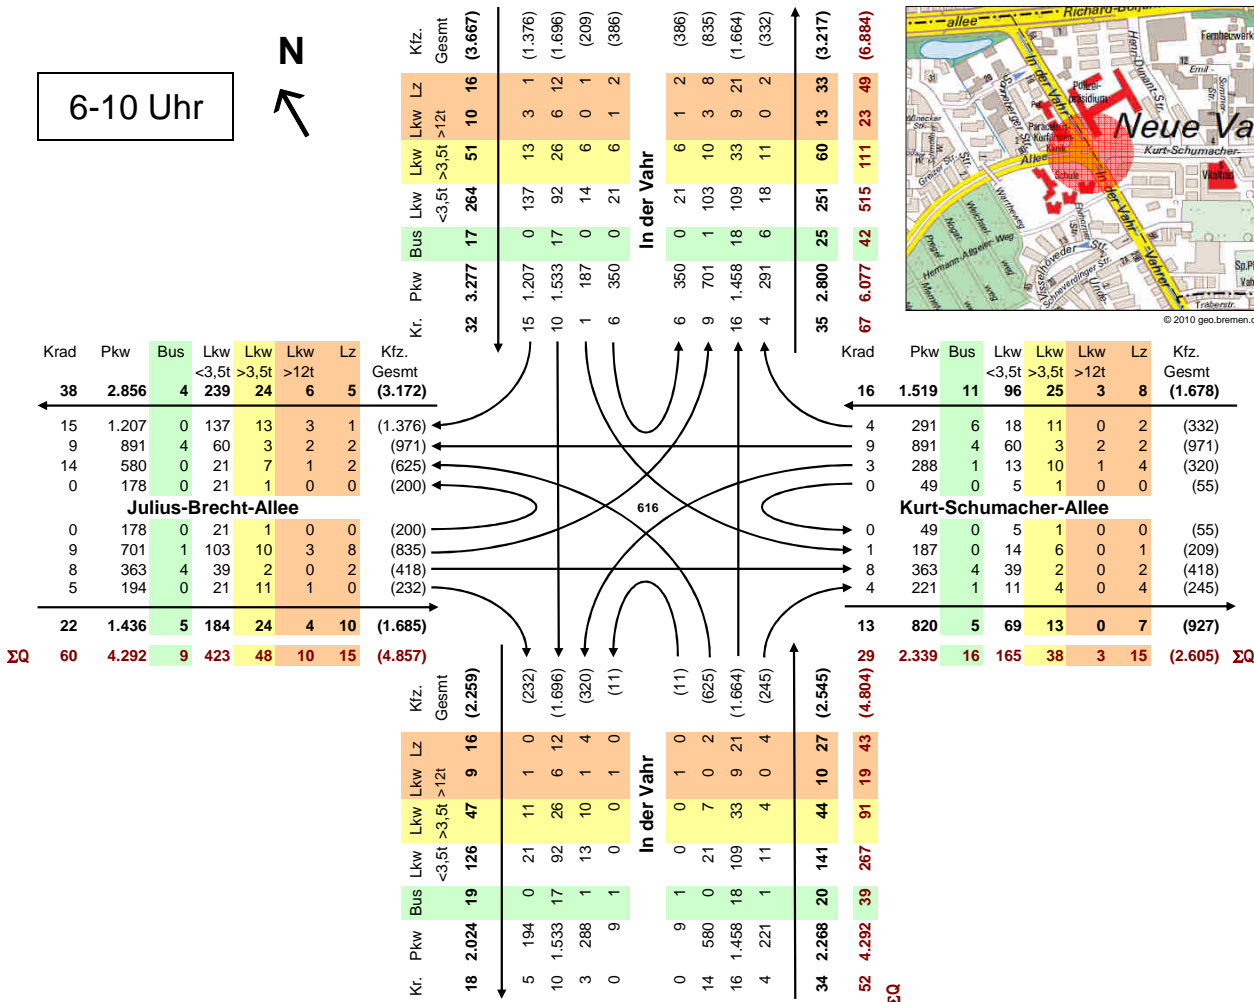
6-10 Uhr

N

Kfz. Gesmt | (3.667) | (1.376) | (1.696) | (209) | (386) | (386) | (835) | (1.664) | (332) | (3.217) | (6.884)
Lz | 16 | 1 | 12 | 1 | 2 | 2 | 8 | 21 | 2 | 33 | 49
Lkw >12t | 10 | 3 | 6 | 0 | 1 | 1 | 3 | 9 | 0 | 13 | 23
Lkw >3,5t | 51 | 13 | 26 | 6 | 6 | 6 | 10 | 33 | 11 | 60 | 111
Lkw <3,5t | 264 | 137 | 92 | 14 | 21 | 21 | 103 | 109 | 18 | 251 | 515
Bus | 17 | 0 | 17 | 0 | 0 | 0 | 1 | 18 | 6 | 25 | 42
Pkw | 3.277 | 1.207 | 1.533 | 187 | 350 | 350 | 701 | 1.458 | 291 | 2.800 | 6.077
Kr. | 32 | 15 | 10 | 1 | 6 | 6 | 9 | 16 | 4 | 35 | 67

In der Vahr

| Krad | Pkw | Bus | Lkw <3,5t | Lkw >3,5t | Lkw >12t | Lz | Kfz. Gesmt |
|---|---|---|---|---|---|---|---|
| 38 | 2.856 | 4 | 239 | 24 | 6 | 5 | (3.172) |
| 15 | 1.207 | 0 | 137 | 13 | 3 | 1 | (1.376) |
| 9 | 891 | 4 | 60 | 3 | 2 | 2 | (971) |
| 14 | 580 | 0 | 21 | 7 | 1 | 2 | (625) |
| 0 | 178 | 0 | 21 | 1 | 0 | 0 | (200) |

Julius-Brecht-Allee

| 0 | 178 | 0 | 21 | 1 | 0 | 0 | (200) |
|---|---|---|---|---|---|---|---|
| 9 | 701 | 1 | 103 | 10 | 3 | 8 | (835) |
| 8 | 363 | 4 | 39 | 2 | 0 | 2 | (418) |
| 5 | 194 | 0 | 21 | 11 | 1 | 0 | (232) |
| 22 | 1.436 | 5 | 184 | 24 | 4 | 10 | (1.685) |
| ΣQ 60 | 4.292 | 9 | 423 | 48 | 10 | 15 | (4.857) |

616

| Krad | Pkw | Bus | Lkw <3,5t | Lkw >3,5t | Lkw >12t | Lz | Kfz. Gesmt |
|---|---|---|---|---|---|---|---|
| 16 | 1.519 | 11 | 96 | 25 | 3 | 8 | (1.678) |
| 4 | 291 | 6 | 18 | 11 | 0 | 2 | (332) |
| 9 | 891 | 4 | 60 | 3 | 2 | 2 | (971) |
| 3 | 288 | 1 | 13 | 10 | 1 | 4 | (320) |
| 0 | 49 | 0 | 5 | 1 | 0 | 0 | (55) |

Kurt-Schumacher-Allee

| 0 | 49 | 0 | 5 | 1 | 0 | 0 | (55) |
|---|---|---|---|---|---|---|---|
| 1 | 187 | 0 | 14 | 6 | 0 | 1 | (209) |
| 8 | 363 | 4 | 39 | 2 | 0 | 2 | (418) |
| 4 | 221 | 1 | 11 | 4 | 0 | 4 | (245) |
| 13 | 820 | 5 | 69 | 13 | 0 | 7 | (927) |
| 29 | 2.339 | 16 | 165 | 38 | 3 | 15 | (2.605) ΣQ |

Kfz. Gesmt | (2.259) | (232) | (1.696) | (320) | (11) | (11) | (625) | (1.664) | (245) | (2.545) | (4.804)
Lz | 16 | 1 | 12 | 4 | 0 | 0 | 2 | 21 | 4 | 27 | 43
Lkw >12t | 9 | 1 | 6 | 1 | 1 | 1 | 0 | 9 | 0 | 10 | 19
Lkw >3,5t | 47 | 11 | 26 | 10 | 0 | 0 | 7 | 33 | 4 | 44 | 91
Lkw <3,5t | 126 | 21 | 92 | 13 | 0 | 0 | 21 | 109 | 11 | 141 | 267
Bus | 19 | 0 | 17 | 1 | 1 | 1 | 0 | 18 | 1 | 20 | 39
Pkw | 2.024 | 194 | 1.533 | 288 | 9 | 9 | 580 | 1.458 | 221 | 2.268 | 4.292
Kr. | 18 | 5 | 10 | 3 | 0 | 0 | 14 | 16 | 4 | 34 | 52 ΣQ

In der Vahr

allee
Richard-Boljahn
Fernheizwerk
Emil
Hermann-Str.
Sommer Str.
In der Vahr
Polizeipräsidium
Neue Va
Kurt-Schumacher-
Vitalbad
Paracelsus-Kurfürsten-Klinik
Schule
In der Vahr
Allee
Weichsel
August-Bebel-
Hegel
Hermann-Allmers-
Vieselhöveder Str.
Schneverdinger Str.
Traberstr.
Sp.Pl.
© 2010 geo.bremen.de